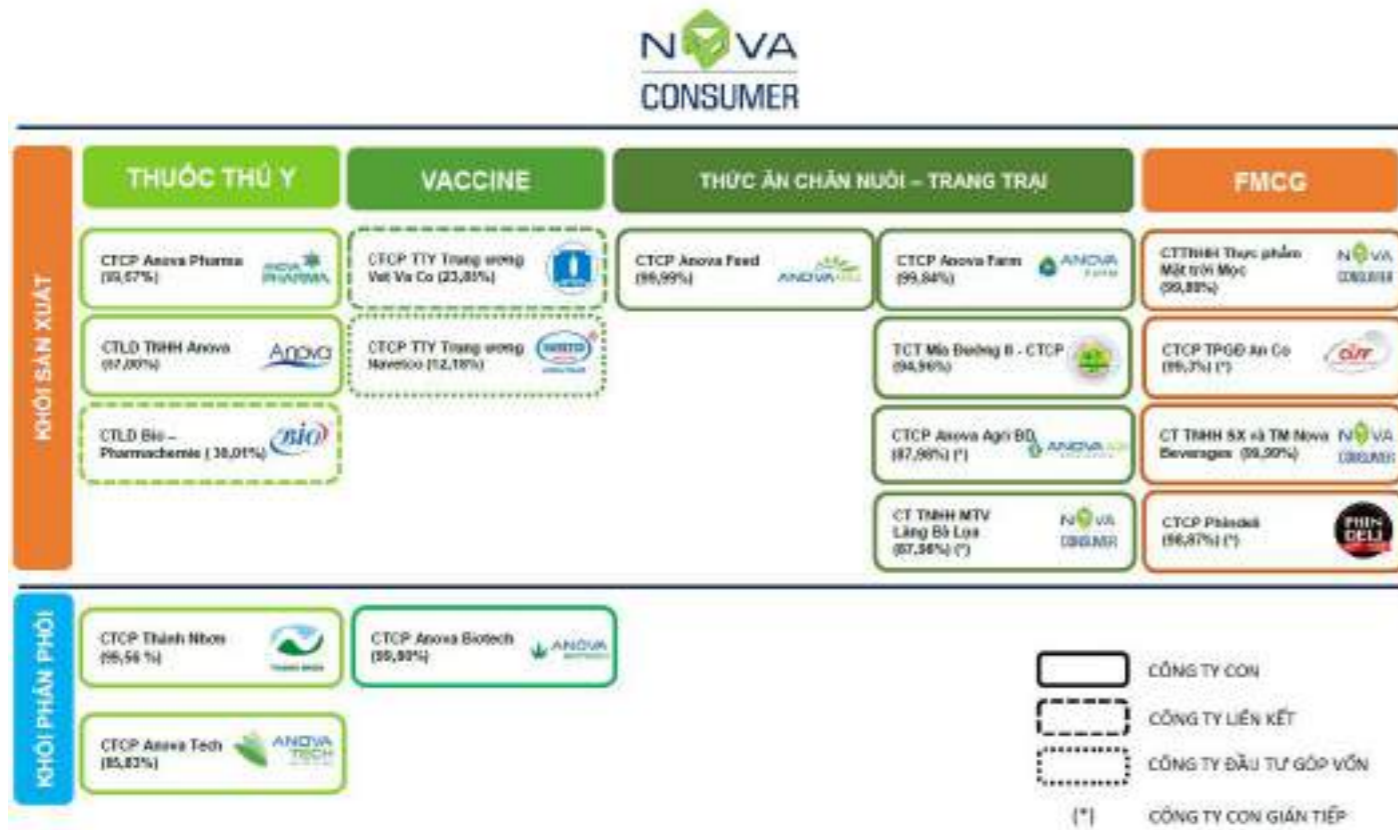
NOVA CONSUMER

KHỐI SẢN XUẤT

THUỐC THÚ Y

CTCP Anova Pharma (99,67%)

CTLD TNHH Anova (67,00%)

CTLD Bio – Pharmachemie ( 30,01%)

VACCINE

CTCP TTY Trung ương Vet Va Co (23,85%)

CTCP TTY Trung ương Navetco (12,18%)

THỨC ĂN CHĂN NUÔI – TRANG TRẠI

CTCP Anova Feed (99,99%)

CTCP Anova Farm (99,84%)

TCT Mía Đường II - CTCP (94,96%)

CTCP Anova Agri BD (87,98%) (*)

CT TNHH MTV Làng Bò Lụa (87,98%) (*)

FMCG

CTTNHH Thực phẩm Mặt trời Mọc (99,89%)

CTCP TPGĐ An Co (99,7%) (*)

CT TNHH SX và TM Nova Beverages (99,90%)

CTCP Phindeli (98,87%) (*)

KHỐI PHÂN PHỐI

CTCP Thành Nhơn (99,56 %)

CTCP Anova Tech (85,83%)

CTCP Anova Biotech (99,80%)

CÔNG TY CON

CÔNG TY LIÊN KẾT

CÔNG TY ĐẦU TƯ GÓP VỐN

(*) CÔNG TY CON GIÁN TIẾP